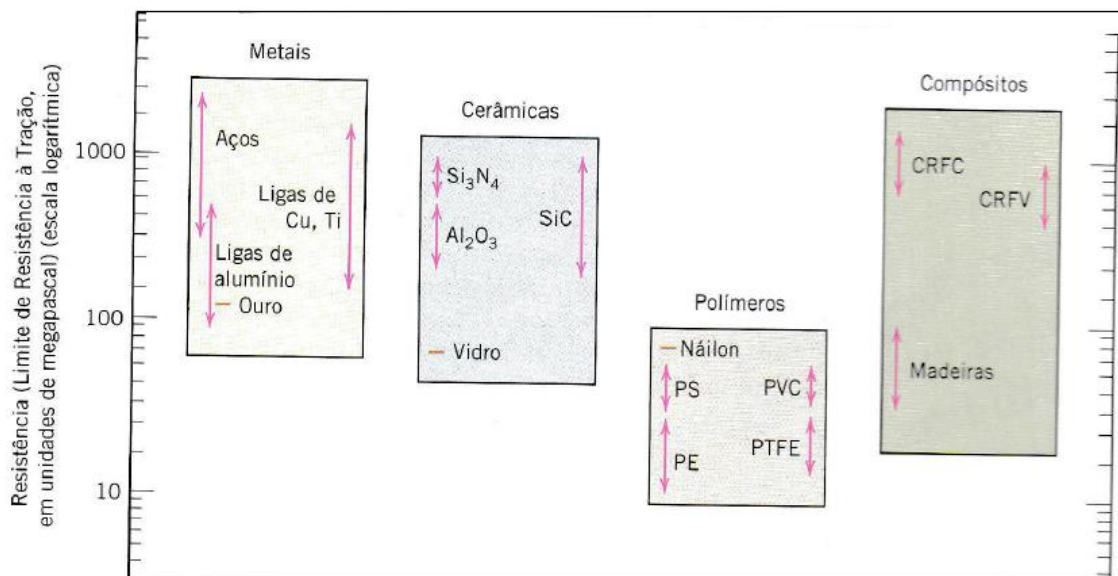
Resistência (Limite de Resistência à Tração, em unidades de megapascal) (escala logarítmica)

1000

100

10

Metais

Aços

Ligas de Cu, Ti

Ligas de alumínio

Ouro

Cerâmicas

$Si_3N_4$

$Al_2O_3$

SiC

Vidro

Polímeros

Náilon

PS

PVC

PE

PTFE

Compósitos

CRFC

CRFV

Madeiras